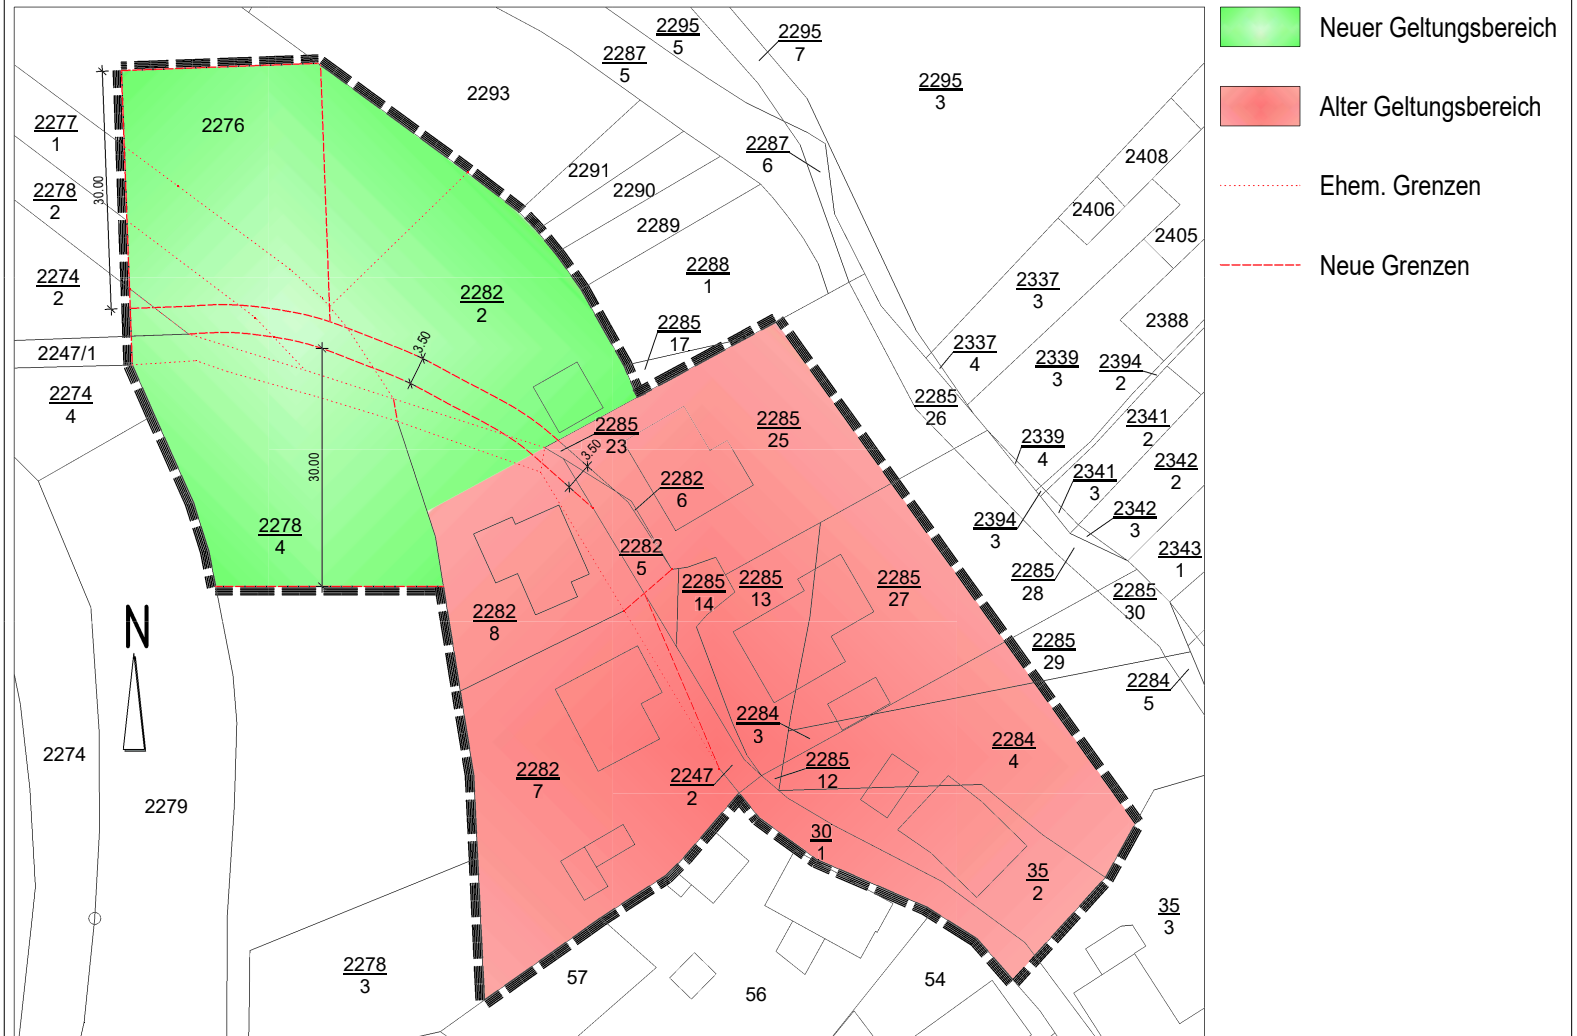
Neuer Geltungsbereich

Alter Geltungsbereich

Ehem. Grenzen

Neue Grenzen

$\frac{2295}{5}$ $\frac{2295}{7}$ $\frac{2287}{5}$ 2293 $\frac{2295}{3}$

$\frac{2277}{1}$ 2276 $\frac{2287}{6}$

$\frac{2278}{2}$ 30.00 2291 2290 2408

2289 2406

$\frac{2274}{2}$ $\frac{2288}{1}$ 2405

$\frac{2282}{2}$ $\frac{2337}{3}$

2388

2247/1 3.50 $\frac{2285}{17}$ $\frac{2337}{4}$ $\frac{2339}{3}$ $\frac{2394}{2}$

$\frac{2274}{4}$ $\frac{2285}{26}$

$\frac{2285}{23}$ $\frac{2285}{25}$ $\frac{2341}{2}$

3.50 $\frac{2339}{4}$ $\frac{2342}{2}$

30.00 $\frac{2282}{6}$ $\frac{2341}{3}$

$\frac{2278}{4}$ $\frac{2394}{3}$ $\frac{2342}{3}$

$\frac{2282}{5}$ $\frac{2343}{1}$

$\frac{2285}{14}$ $\frac{2285}{13}$ $\frac{2285}{27}$ $\frac{2285}{28}$

N $\frac{2282}{8}$ $\frac{2285}{30}$

$\frac{2285}{29}$

$\frac{2284}{5}$

$\frac{2284}{3}$

2274 $\frac{2284}{4}$

$\frac{2282}{7}$ $\frac{2247}{2}$ $\frac{2285}{12}$

2279

$\frac{30}{1}$

$\frac{35}{2}$

$\frac{35}{3}$

$\frac{2278}{3}$ 57 56 54